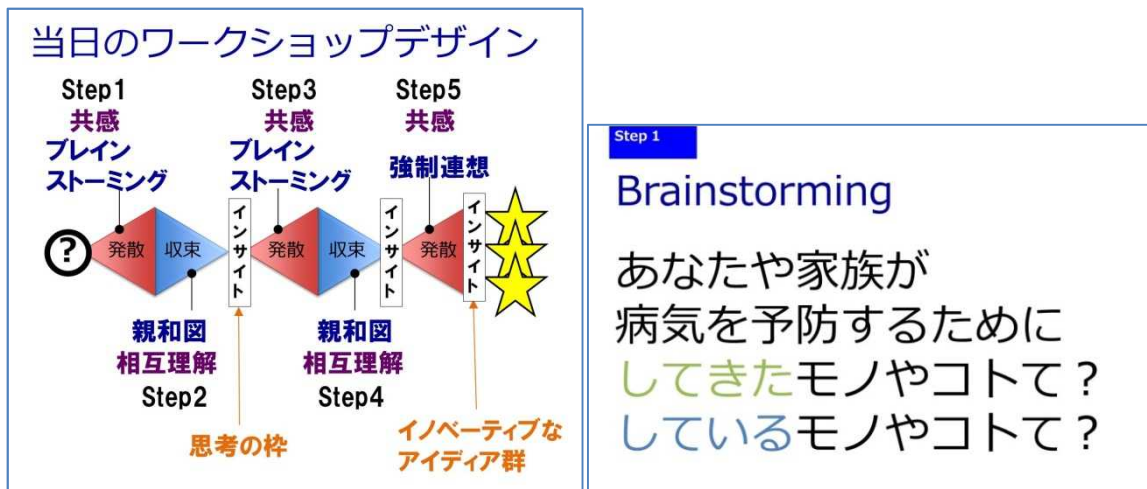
当日のワークショップデザイン

Step1
共感
ブレイン
ストーミング

Step3
共感
ブレイン
ストーミング

Step5
共感
強制連想

?
発散
収束
インサイト
発散
収束
インサイト
発散
インサイト

親和図
相互理解
Step2

親和図
相互理解
Step4

思考の枠

イノベーティブな
アイディア群

Step 1
Brainstorming

あなたや家族が
病気を予防するために
してきたモノやコトて？
しているモノやコトて？